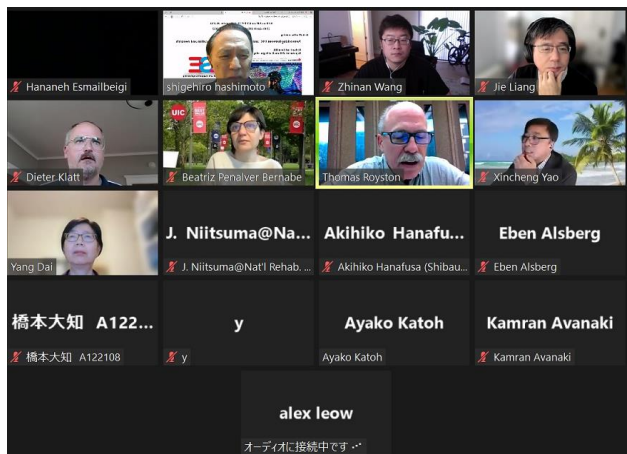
Hananeh Esmailbeigi
shigehiro hashimoto
Zhinan Wang
Jie Liang
Dieter Klatt
UIC
Beatriz Penalver Bernabe
Thomas Royston
Xincheng Yao
Yang Dai
J. Niitsuma@Na...
J. Niitsuma@Nat'l Rehab. ...
Akihiko Hanafu...
Akihiko Hanafusa (Shibau...
Eben Alsberg
Eben Alsberg
橋本大知 A122...
橋本大知 A122108
y
y
Ayako Katoh
Ayako Katoh
Kamran Avanaki
Kamran Avanaki
alex leow
オーディオに接続中です